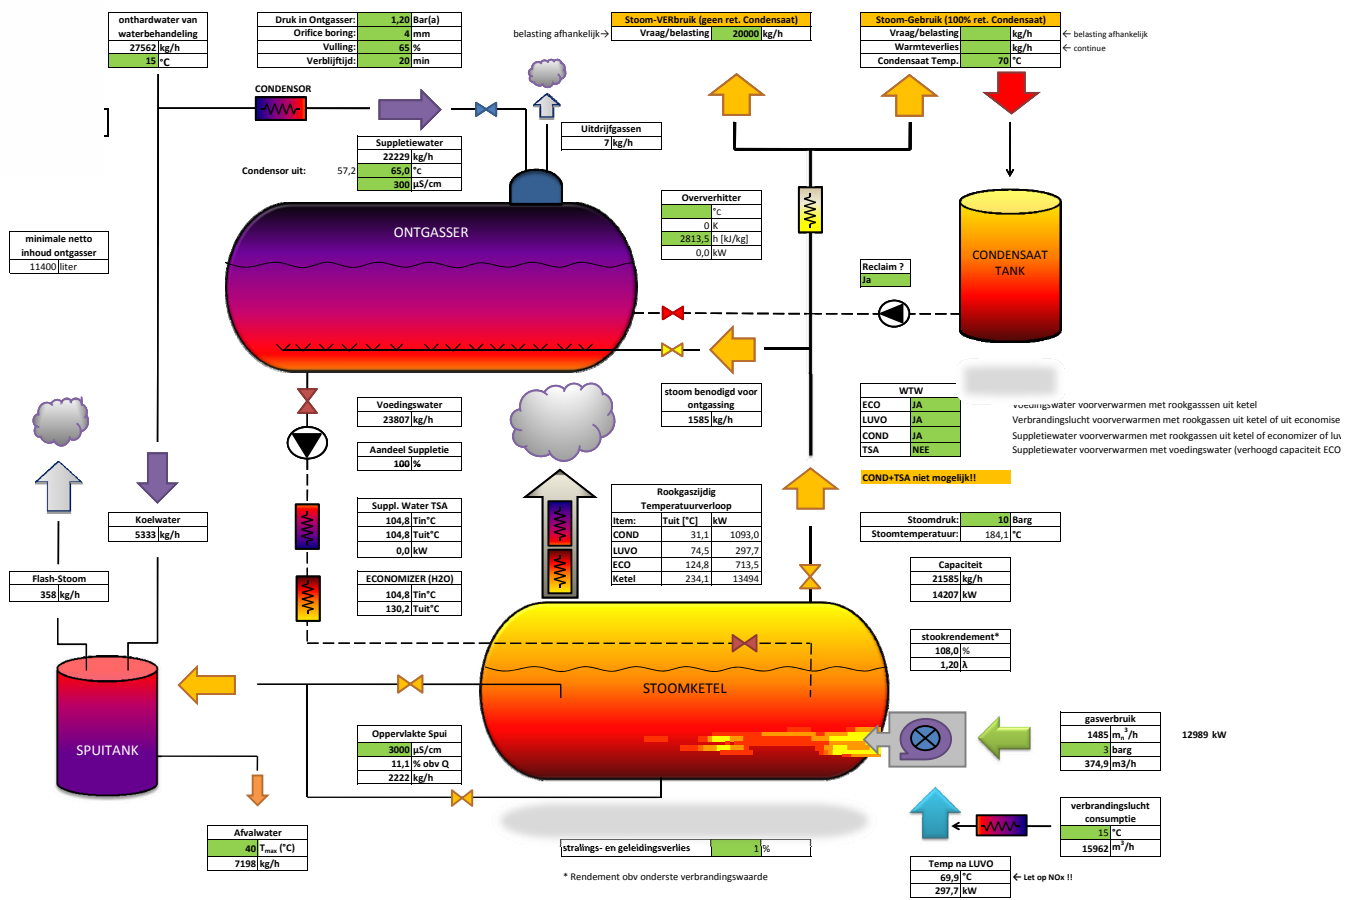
onthardwater van waterbehandeling
| 27562 | kg/h |
|---|---|
| 15 | °C |

| Druk in Ontgasser: | 1,20 | Bar(a) |
|---|---|---|
| Orifice boring: | 4 | mm |
| Vulling: | 65 | % |
| Verblijftijd: | 20 | min |

belasting afhankelijk→

| Stoom-VERbruik (geen ret. Condensaat) | | |
|---|---|---|
| Vraag/belasting | 20000 | kg/h |

| Stoom-Gebruik (100% ret. Condensaat) | | |
|---|---|---|
| Vraag/belasting | | kg/h |
| Warmteverlies | | kg/h |
| Condensaat Temp. | 70 | °C |

← belasting afhankelijk
← continue

CONDENSOR

| Suppletiewater | |
|---|---|
| 22229 | kg/h |
| 65,0 | °c |
| 300 | µS/cm |

Condensor uit: 57,2

| Uitdrijfgassen | |
|---|---|
| 7 | kg/h |

| Oververhitter | |
|---|---|
| | °c |
| 0 | K |
| 2813,5 | h [kJ/kg] |
| 0,0 | kW |

minimale netto inhoud ontgasser
11400 liter

ONTGASSER

CONDENSAAT TANK

Reclaim ?
Ja

| Voedingswater | |
|---|---|
| 23807 | kg/h |

| Aandeel Suppletie | |
|---|---|
| 100 | % |

| stoom benodigd voor ontgassing | |
|---|---|
| 1585 | kg/h |

| WTW | |
|---|---|
| ECO | JA |
| LUVO | JA |
| COND | JA |
| TSA | NEE |

Voedingswater voorverwarmen met rookgasssen uit ketel
Verbrandingslucht voorverwarmen met rookgassen uit ketel of uit economise
Suppletiewater voorverwarmen met rookgassen uit ketel of economizer of lu
Suppletiewater voorverwarmen met voedingswater (verhoogd capaciteit ECO

COND+TSA niet mogelijk!!

| Koelwater | |
|---|---|
| 5333 | kg/h |

| Suppl. Water TSA | |
|---|---|
| 104,8 | Tin°C |
| 104,8 | Tuit°C |
| 0,0 | kW |

Rookgaszijdig Temperatuurverloop
| Item: | Tuit [°C] | kW |
|---|---|---|
| COND | 31,1 | 1093,0 |
| LUVO | 74,5 | 297,7 |
| ECO | 124,8 | 713,5 |
| Ketel | 234,1 | 13494 |

| Stoomdruk: | 10 | Barg |
|---|---|---|
| Stoomtemperatuur: | 184,1 | °C |

| Flash-Stoom | |
|---|---|
| 358 | kg/h |

| ECONOMIZER (H2O) | |
|---|---|
| 104,8 | Tin°C |
| 130,2 | Tuit°C |

| Capaciteit | |
|---|---|
| 21585 | kg/h |
| 14207 | kW |

| stookrendement* | |
|---|---|
| 108,0 | % |
| 1,20 | λ |

STOOMKETEL

SPUITANK

| Oppervlakte Spui | |
|---|---|
| 3000 | µS/cm |
| 11,1 | % obv Q |
| 2222 | kg/h |

| gasverbruik | |
|---|---|
| 1485 | $m_n^3/h$ |
| 3 | barg |
| 374,9 | m3/h |

12989 kW

| verbrandingslucht consumptie | |
|---|---|
| 15 | °C |
| 15962 | $m^3/h$ |

| Afvalwater | |
|---|---|
| 40 | $T_{max}$ (°C) |
| 7198 | kg/h |

stralings- en geleidingsverlies 1 %

| Temp na LUVO | |
|---|---|
| 69,9 | °C |
| 297,7 | kW |

← Let op NOx !!

* Rendement obv onderste verbrandingswaarde